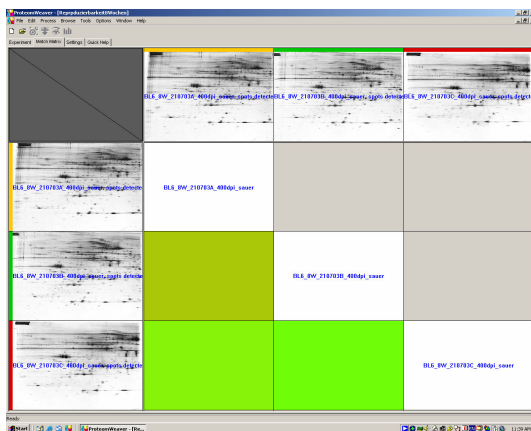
ProteomWeaver - [Reproduzierbarkeit8Wochen]
File Edit Process Browse Tools Options Window Help
Experiment Match Matrix Settings Quick Help

BL6_8W_210703A_400dpi_sauer_spots detecte
BL6_8W_210703B_400dpi_sauer_spots detecte
BL6_8W_210703C_400dpi_sauer_spots detecte

BL6_8W_210703A_400dpi_sauer_spots detecte
BL6_8W_210703A_400dpi_sauer

BL6_8W_210703B_400dpi_sauer_spots detecte
BL6_8W_210703B_400dpi_sauer

BL6_8W_210703C_400dpi_sauer_spots detecte
BL6_8W_210703C_400dpi_sauer

Ready
Start
ProteomWeaver - [Re...
11:59 AM